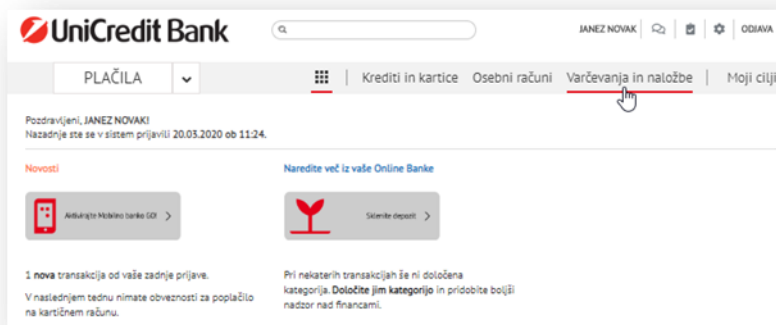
UniCredit Bank

JANEZ NOVAK | ODJAVA

PLAČILA

Krediti in kartice | Osebni računi | Varčevanja in naložbe | Moji cilji

Pozdravljeni, JANEZ NOVAK!
Nazadnje ste se v sistem prijavili 20.03.2020 ob 11:24.

Novosti

Aktivirajte Mobilno banko GO! >

1 nova transakcija od vaše zadnje prijave.

V naslednjem tednu nimate obveznosti za poplačilo na kartičnem računu.

Naredite več iz vaše Online Banke

Sklenite depozit >

Pri nekaterih transakcijah še ni določena kategorija. Določite jim kategorijo in pridobite boljši nadzor nad financami.